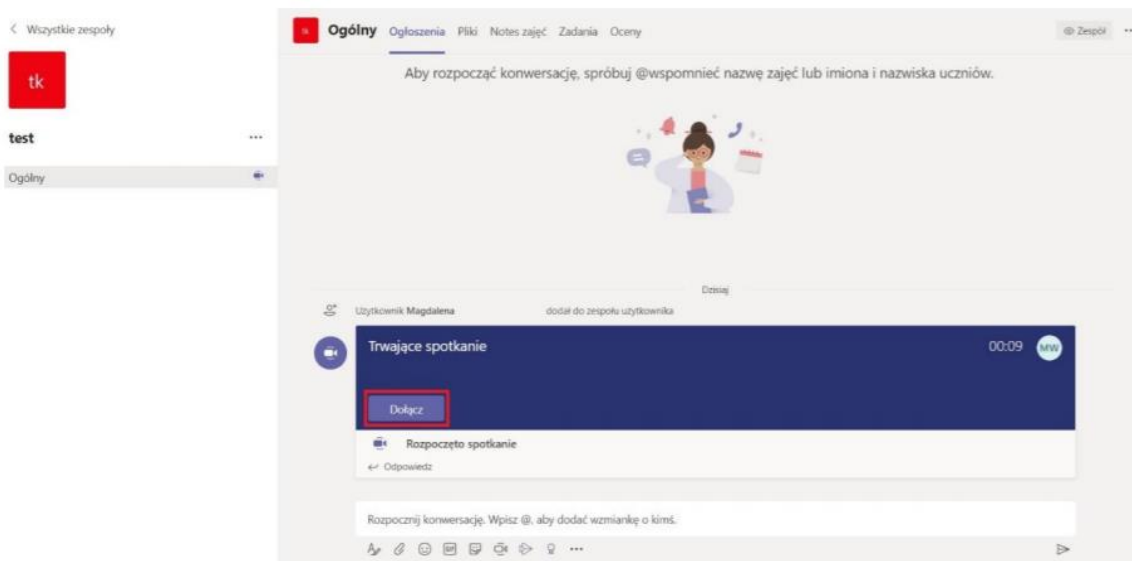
< Wszystkie zespoły

tk

test ...

Ogólny

tk Ogólny Ogłoszenia Pliki Notes zajęć Zadania Oceny

Zespół ...

Aby rozpocząć konwersację, spróbuj @wspomnieć nazwę zajęć lub imiona i nazwiska uczniów.

Dzisiaj

Użytkownik Magdalena dodał do zespołu użytkownika

Trwające spotkanie 00:09 MW

Dołącz

Rozpoczęto spotkanie

← Odpowiedz

Rozpocznij konwersację. Wpisz @, aby dodać wzmiankę o kimś.

...